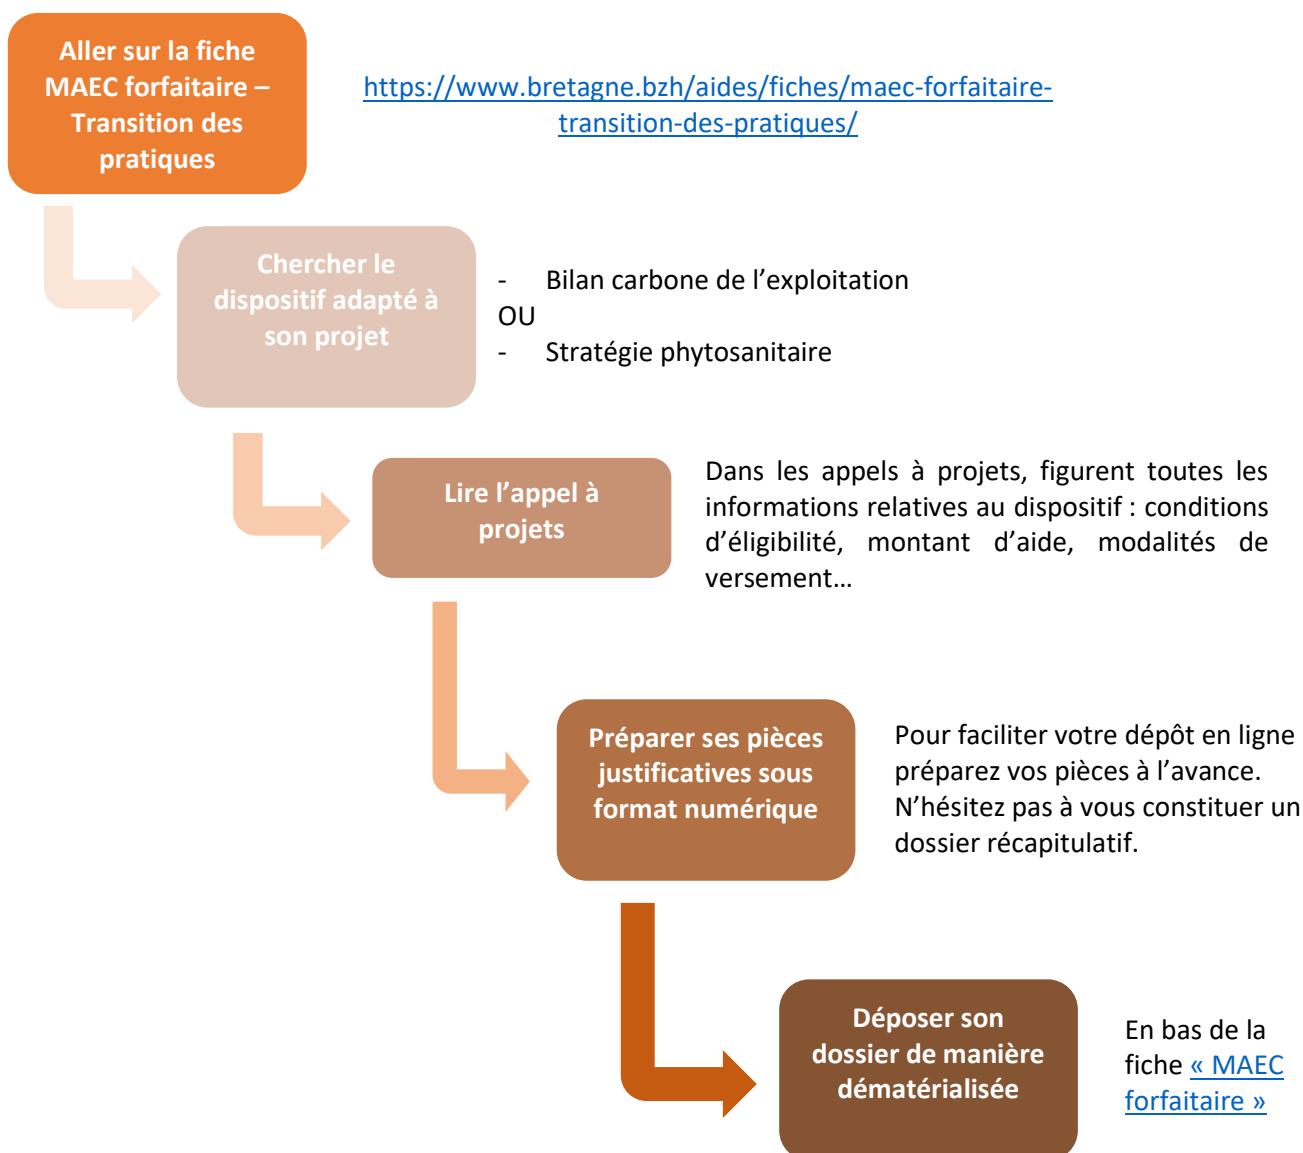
Aller sur la fiche MAEC forfaitaire – Transition des pratiques

https://www.bretagne.bzh/aides/fiches/maec-forfaitaire-transition-des-pratiques/

Chercher le dispositif adapté à son projet

- Bilan carbone de l’exploitation
OU
- Stratégie phytosanitaire

Lire l’appel à projets

Dans les appels à projets, figurent toutes les informations relatives au dispositif : conditions d’éligibilité, montant d’aide, modalités de versement…

Préparer ses pièces justificatives sous format numérique

Pour faciliter votre dépôt en ligne préparez vos pièces à l’avance. N’hésitez pas à vous constituer un dossier récapitulatif.

Déposer son dossier de manière dématérialisée

En bas de la fiche « MAEC forfaitaire »